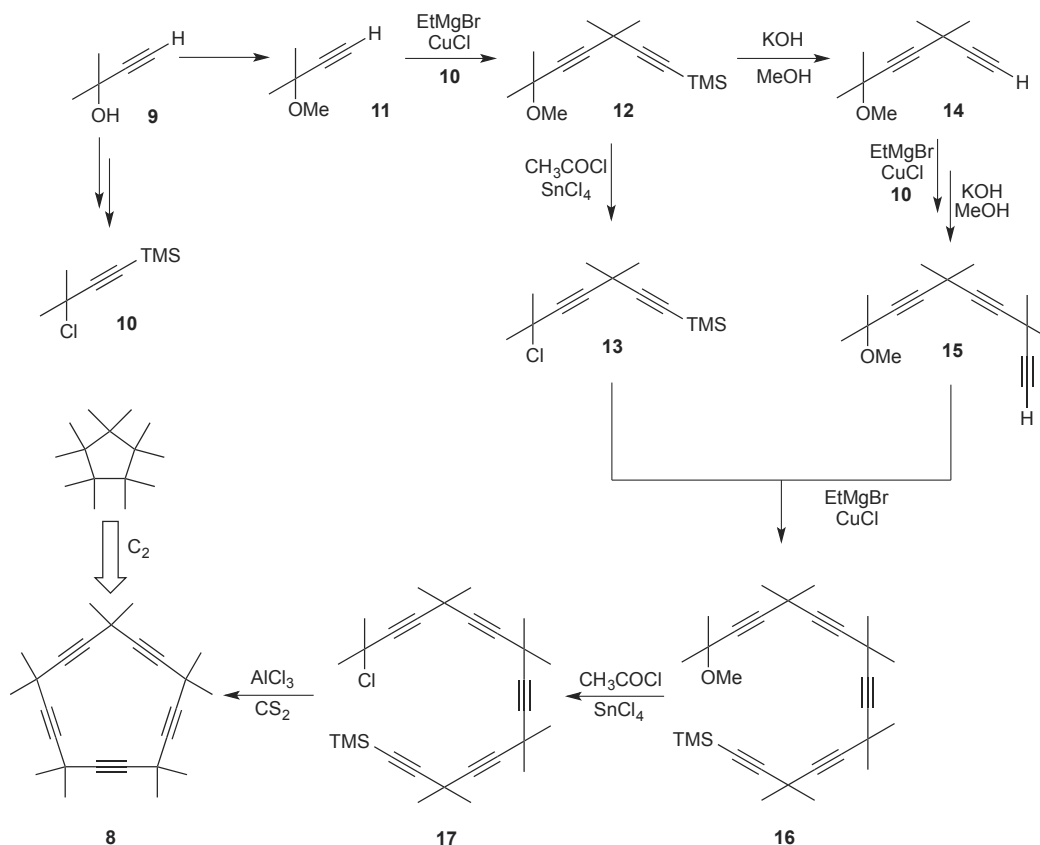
H
OH 9
H
OMe 11
EtMgBr
CuCl
10
OMe 12
TMS
KOH
MeOH
OMe 14
H
TMS
Cl 10
$CH_3COCl$
$SnCl_4$
Cl 13
TMS
EtMgBr
CuCl
10
KOH
MeOH
OMe 15
H
$C_2$
EtMgBr
CuCl
$AlCl_3$
$CS_2$
Cl
TMS
$CH_3COCl$
$SnCl_4$
OMe
TMS
8
17
16